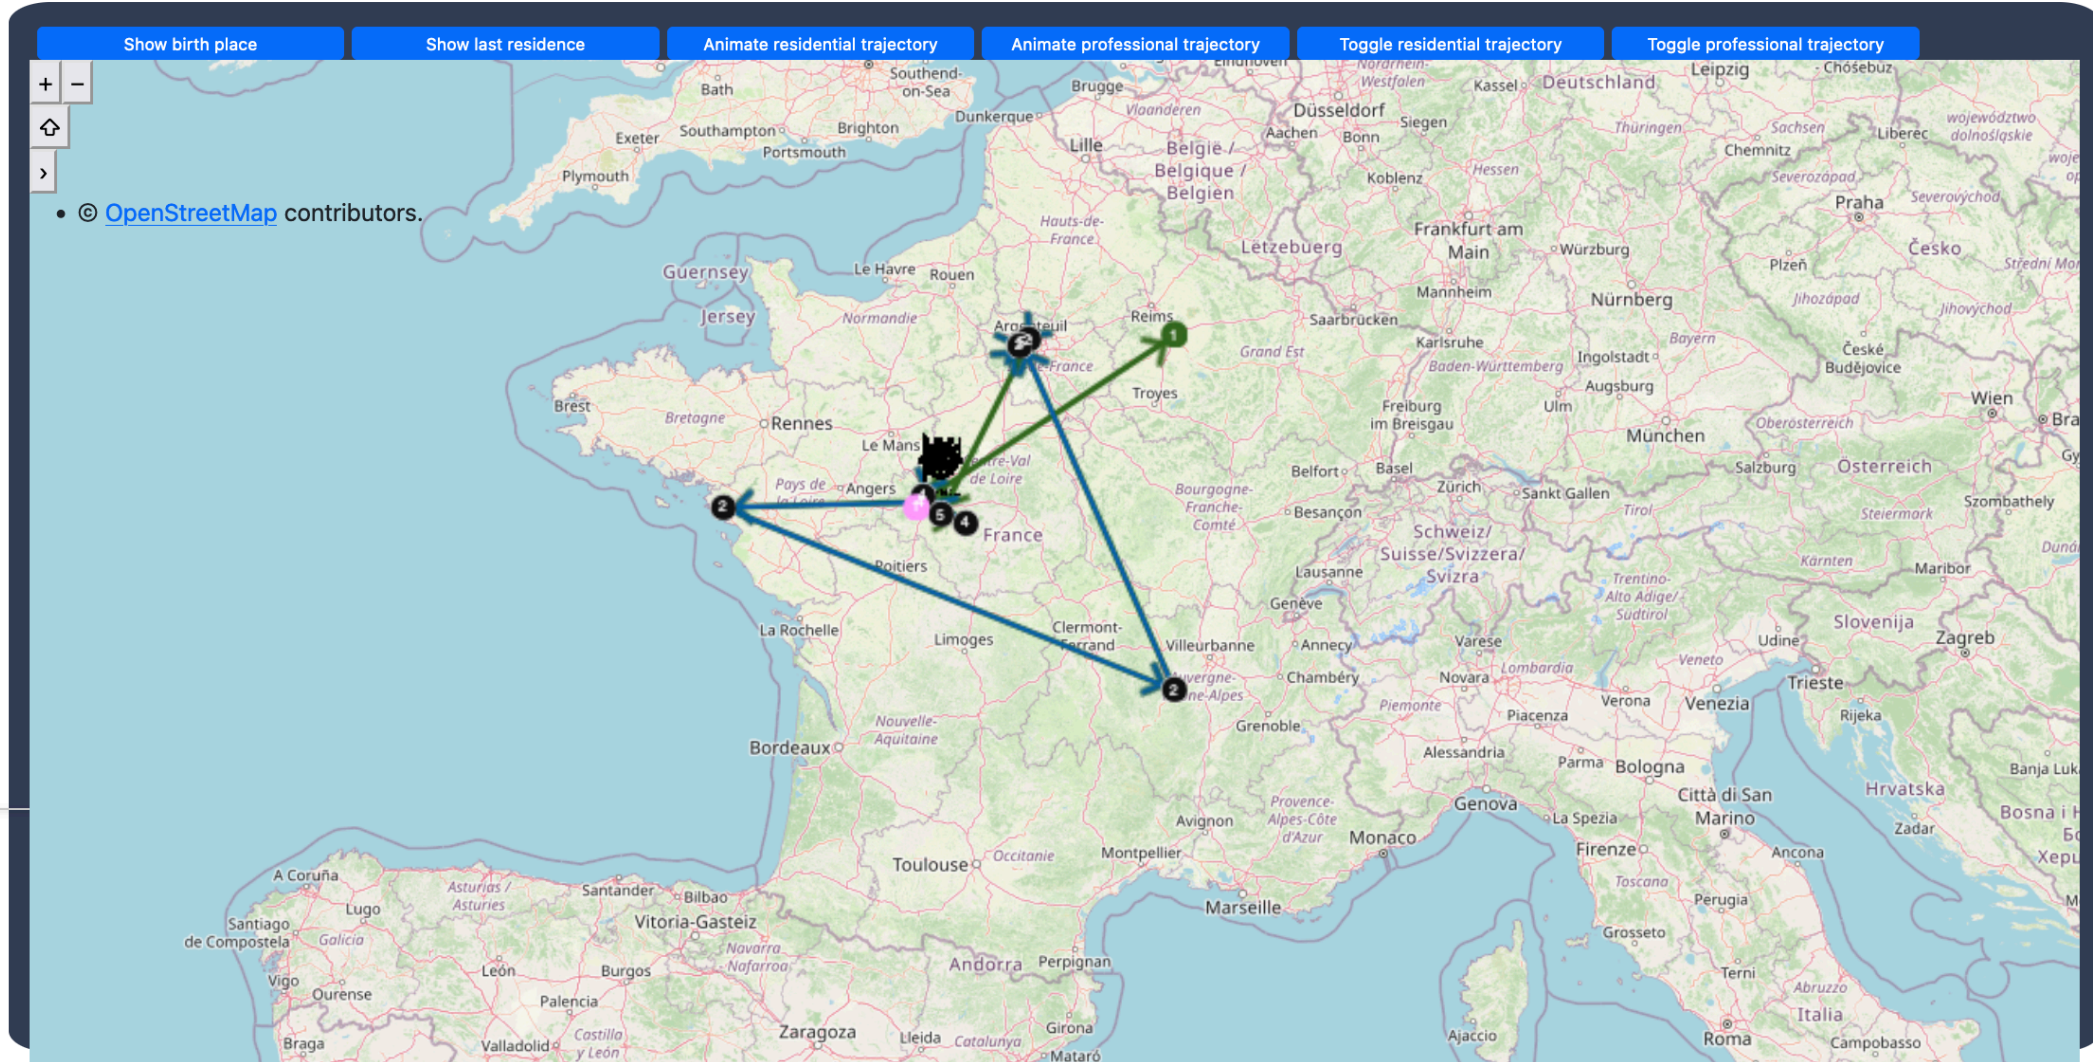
Show birth place
Show last residence
Animate residential trajectory
Animate professional trajectory
Toggle residential trajectory
Toggle professional trajectory

+
−
›

• © OpenStreetMap contributors.

Southend-on-Sea
Bath
Brugge
Düsseldorf
Kassel
Deutschland
Leipzig
Exeter
Southampton
Brighton
Dunkerque
Vlaanderen
Aachen
Bonn
Siegen
Thüringen
Sachsen
Liberec
Portsmouth
Lille
België / Belgique / Belgien
Chemnitz
Plymouth
Koblenz
Hessen
Praha
Hauts-de-France
Frankfurt am Main
Würzburg
Guernsey
Le Havre
Rouen
Lëtzebuerg
Plzeň
Česko
Jersey
Mannheim
Nürnberg
Normandie
Reims
Saarbrücken
Grand Est
Karlsruhe
Bayern
Ingolstadt
České Budějovice
Brest
Troyes
Baden-Württemberg
Augsburg
Bretagne
Rennes
Freiburg im Breisgau
Ulm
Wien
Le Mans
München
Oberösterreich
Pays de la Loire
Angers
Belfort
Basel
Salzburg
Österreich
Bourgogne-Franche-Comté
Zürich
Sankt Gallen
France
Besançon
Schweiz/ Suisse/Svizzera/ Svizra
Szombathely
Poitiers
Lausanne
Karnten
Maribor
Genève
Trentino-Alto Adige/ Südtirol
La Rochelle
Limoges
Clermont-Ferrand
Villeurbanne
Annecy
Varese
Udine
Slovenija
Zagreb
Chambéry
Novara
Lombardia
Veneto
Trieste
Nouvelle-Aquitaine
Piemonte
Piacenza
Verona
Venezia
Rijeka
Grenoble
Bordeaux
Alessandria
Parma
Bologna
Genova
Hrvatska
Città di San Marino
Avignon
La Spezia
Monaco
Montpellier
Zadar
Toulouse
Occitanie
Firenze
Ancona
A Coruña
Santander
Bilbao
Toscana
Lugo
Marseille
Perugia
Santiago de Compostela
Galicia
Vitoria-Gasteiz
Navarra
Grosseto
León
Burgos
Andorra
Perpignan
Vigo
Ourense
Palencia
Zaragoza
Lleida
Girona
Ajaccio
Italia
Braga
Valladolid
Castilla y León
Catalunya
Mataró
Roma
Campobasso